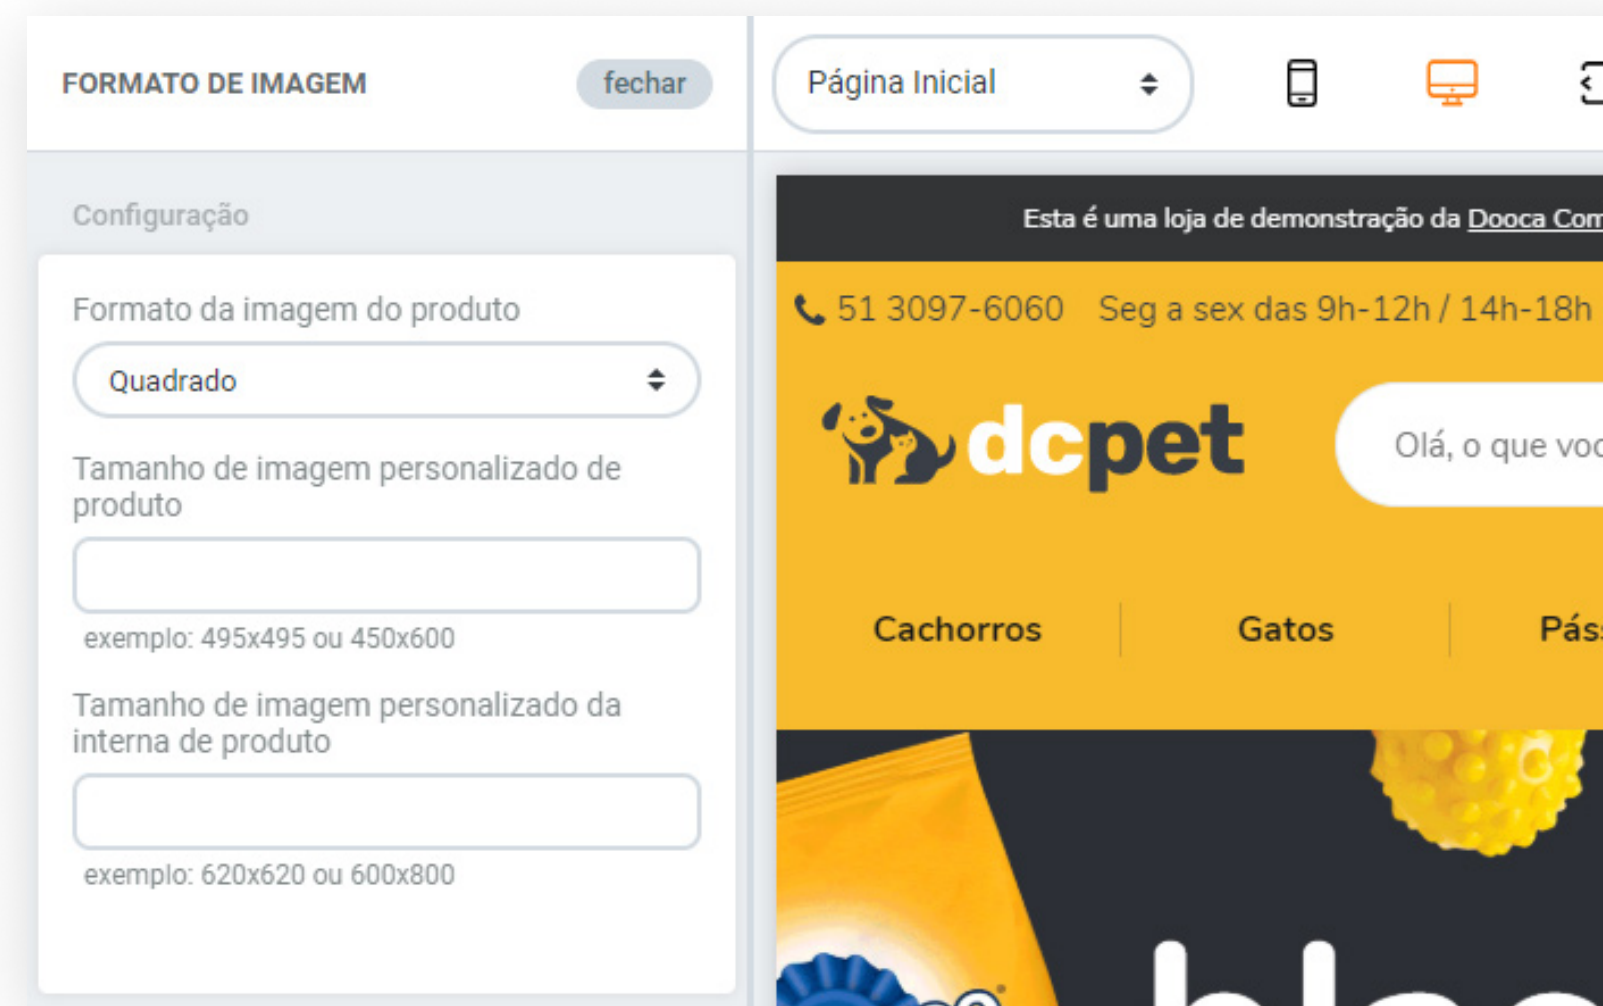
FORMATO DE IMAGEM

fechar

Configuração

Formato da imagem do produto

Quadrado

Tamanho de imagem personalizado de produto

exemplo: 495x495 ou 450x600

Tamanho de imagem personalizado da interna de produto

exemplo: 620x620 ou 600x800

Página Inicial

Esta é uma loja de demonstração da Dooca Com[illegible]

51 3097-6060 Seg a sex das 9h-12h / 14h-18h

dcpet

Olá, o que voc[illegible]

Cachorros

Gatos

Pás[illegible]